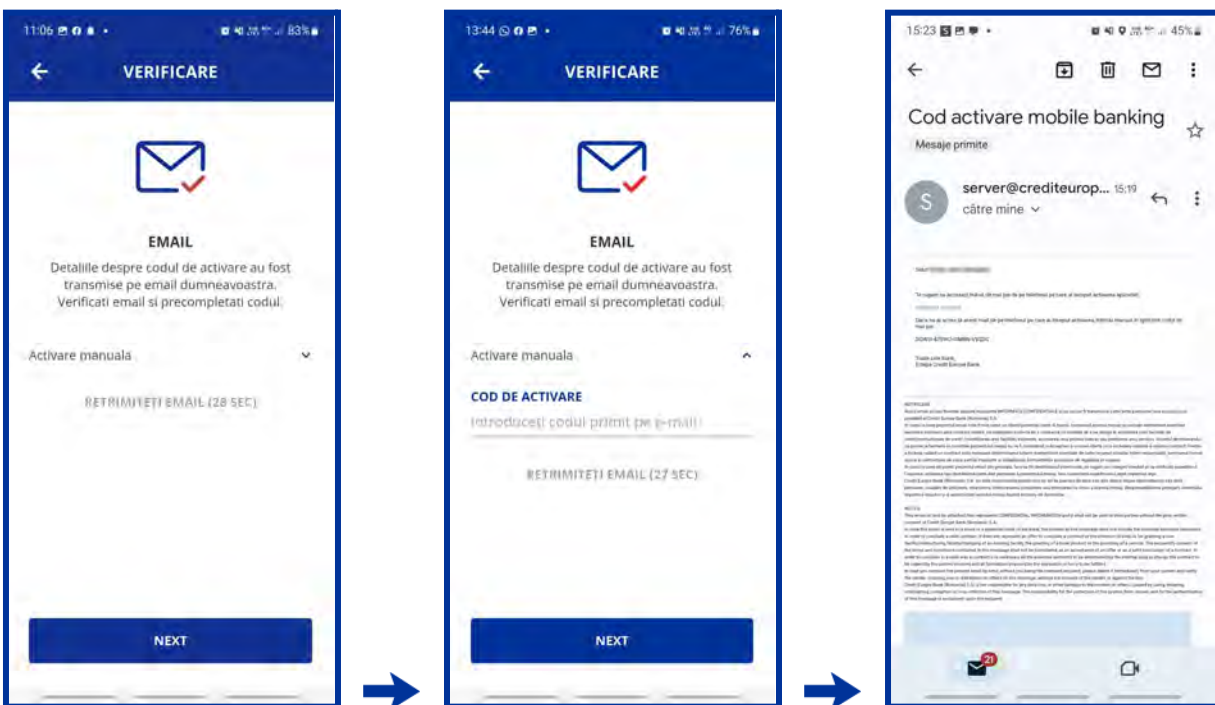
11:06 83%

VERIFICARE

EMAIL

Detaliile despre codul de activare au fost transmise pe email dumneavoastra. Verificati email si precompletati codul.

Activare manuala

RETRIMITETI EMAIL (28 SEC)

NEXT

13:44 76%

VERIFICARE

EMAIL

Detaliile despre codul de activare au fost transmise pe email dumneavoastra. Verificati email si precompletati codul.

Activare manuala

COD DE ACTIVARE

Introduceti codul primit pe e-mail

RETRIMITETI EMAIL (27 SEC)

NEXT

15:23 45%

Cod activare mobile banking

Mesaje primite

S server@crediteurop... 15:19

către mine

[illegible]

21